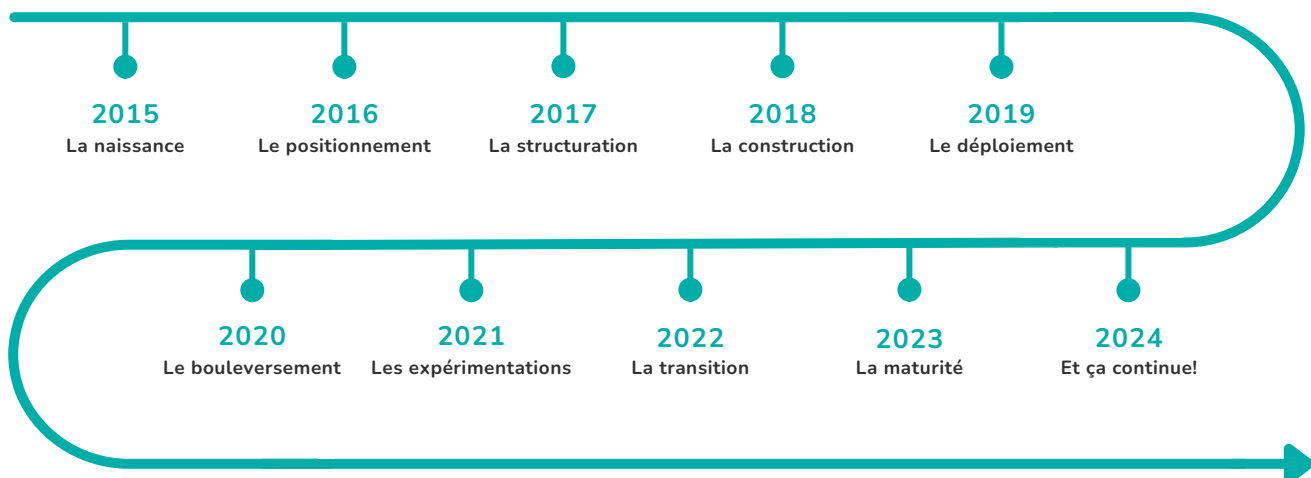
2015
La naissance

2016
Le positionnement

2017
La structuration

2018
La construction

2019
Le déploiement

2020
Le bouleversement

2021
Les expérimentations

2022
La transition

2023
La maturité

2024
Et ça continue!